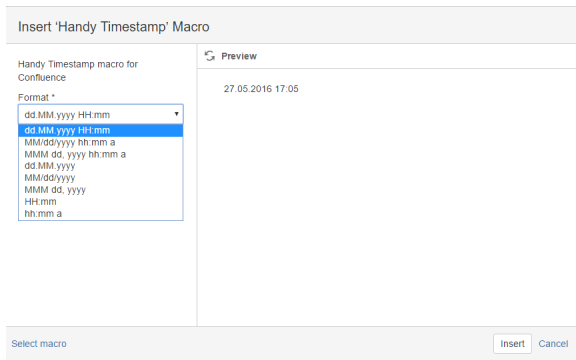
Insert 'Handy Timestamp' Macro

Handy Timestamp macro for Confluence

Format *

dd.MM.yyyy HH:mm

dd.MM.yyyy HH:mm
MM/dd/yyyy hh:mm a
MMM dd, yyyy hh:mm a
dd.MM.yyyy
MM/dd/yyyy
MMM dd, yyyy
HH:mm
hh:mm a

Preview

27.05.2016 17:05

Select macro

Insert Cancel